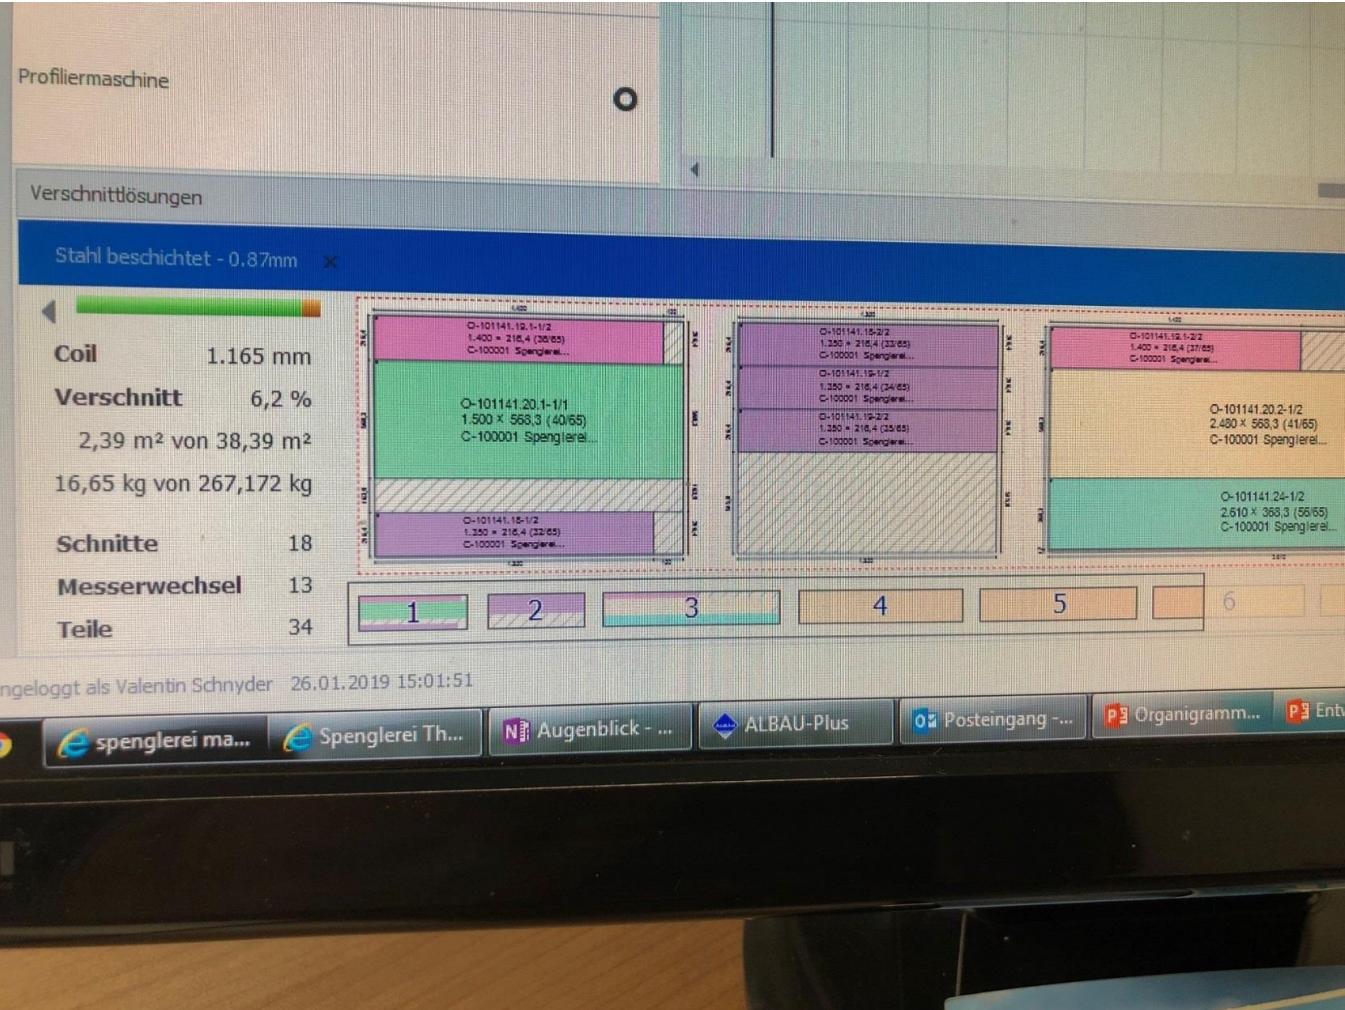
Profiliermaschine

Verschnittlösungen

Stahl beschichtet - 0.87mm

Coil 1.165 mm
Verschnitt 6,2 %
2,39 m² von 38,39 m²
16,65 kg von 267,172 kg

Schnitte 18
Messerwechsel 13
Teile 34

O-101141.19.1-1/2
1.400 × 216,4 (38/65)
C-100001 Spenglerei...

O-101141.20.1-1/1
1.500 × 568,3 (40/65)
C-100001 Spenglerei...

O-101141.18-1/2
1.350 × 216,4 (32/65)
C-100001 Spenglerei...

O-101141.18-2/2
1.350 × 216,4 (33/65)
C-100001 Spenglerei...

O-101141.19-1/2
1.350 × 216,4 (34/65)
C-100001 Spenglerei...

O-101141.19-2/2
1.350 × 216,4 (35/65)
C-100001 Spenglerei...

O-101141.19.1-2/2
1.400 × 216,4 (37/65)
C-100001 Spenglerei...

O-101141.20.2-1/2
2.480 × 568,3 (41/65)
C-100001 Spenglerei...

O-101141.24-1/2
2.610 × 368,3 (56/65)
C-100001 Spenglerei...

1 2 3 4 5 6

ngeloggt als Valentin Schnyder 26.01.2019 15:01:51

spenglerei ma... Spenglerei Th... Augenblick - ... ALBAU-Plus Posteingang -... Organigramm... Ent